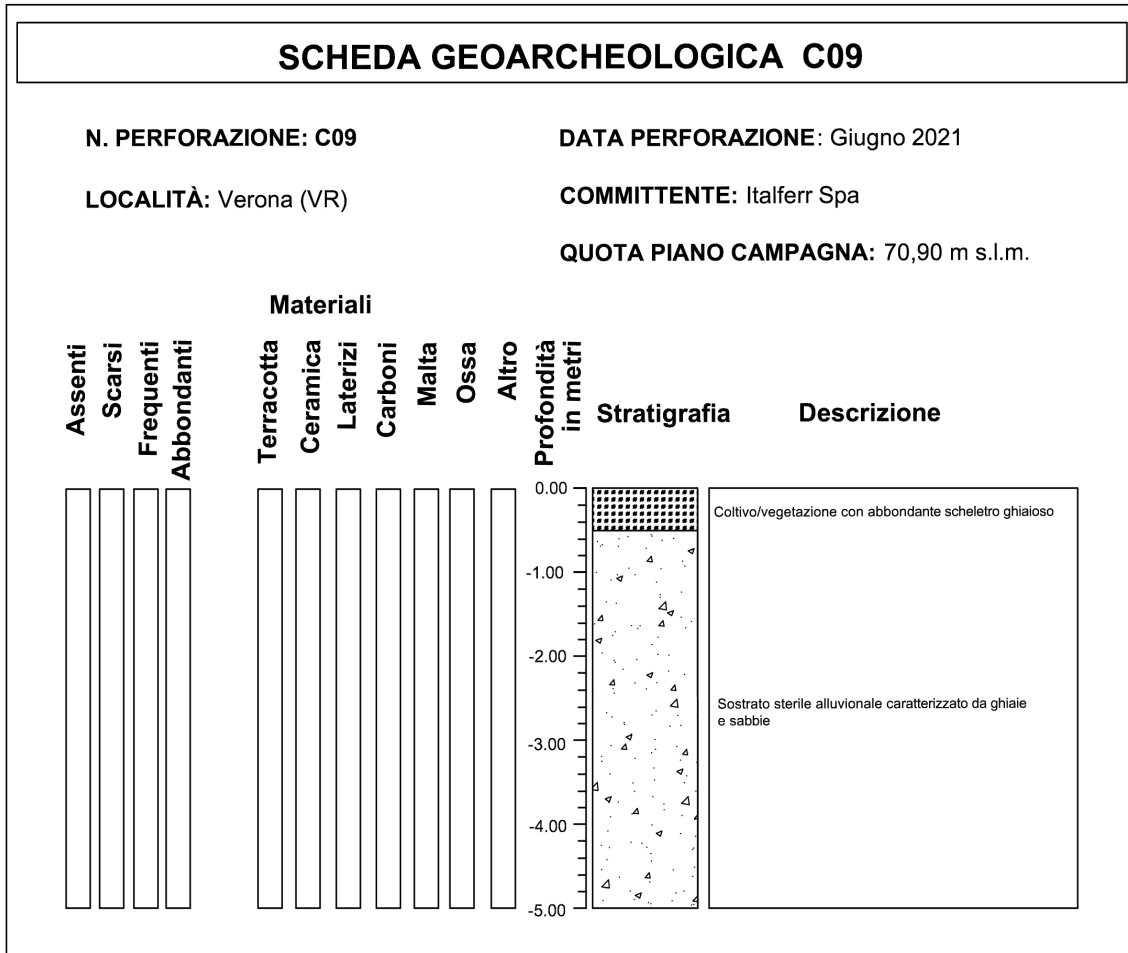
SCHEDA GEOARCHEOLOGICA C09

N. PERFORAZIONE: C09

DATA PERFORAZIONE: Giugno 2021

LOCALITÀ: Verona (VR)

COMMITTENTE: Italferr Spa

QUOTA PIANO CAMPAGNA: 70,90 m s.l.m.

Materiali

Assenti
Scarsi
Frequenti
Abbondanti

Terracotta
Ceramica
Laterizi
Carboni
Malta
Ossa
Altro

Profondità in metri

Stratigrafia

Descrizione

0.00
-1.00
-2.00
-3.00
-4.00
-5.00

Coltivo/vegetazione con abbondante scheletro ghiaioso

Sostrato sterile alluvionale caratterizzato da ghiaie e sabbie